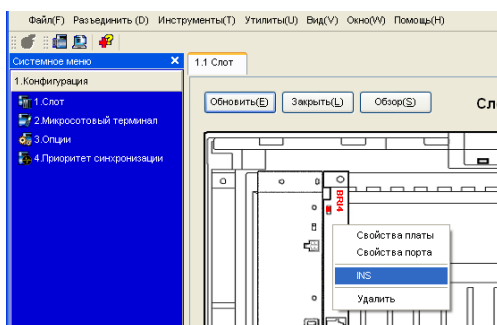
Файл(F) Разъединить (D) Инструменты(T) Утилиты(U) Вид(V) Окно(W) Помощь(H)

Системное меню ✕

1.Конфигурация

1.Слот

2.Микросотовый терминал

3.Опции

4.Приоритет синхронизации

1.1 Слот

Обновить(E) Закрыть(L) Обзор(S)

Сл

BRI4

Свойства платы

Свойства порта

INS

Удалить